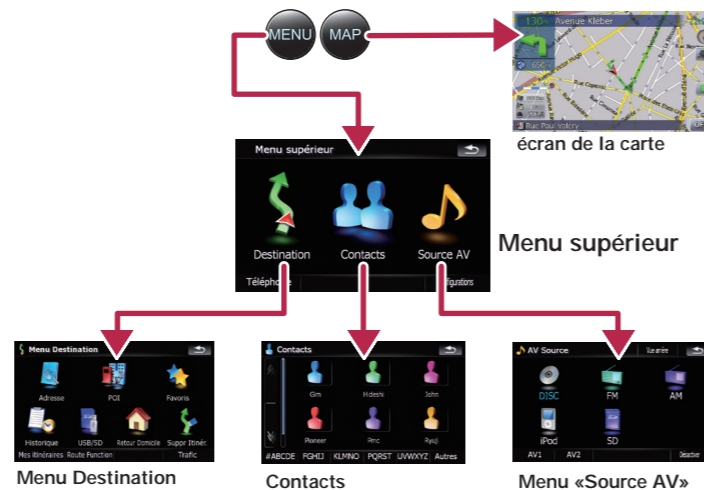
MENU
MAP
130m Avenue Kleber
Rue Paul Valéry
écran de la carte
Menu supérieur
Destination
Contacts
Source AV
Téléphone
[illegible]figurations
Menu supérieur
Menu Destination
Adresse
POI
Favoris
Historique
USB/SD
Retour Domicile
Suppor Itinér.
Mes itinéraires
Route Function
Trafic
Menu Destination
Contacts
Gim
Hideshi
John
Pioneer
Pmc
Ryuji
#ABCDE
FGHIJ
KLMNO
PQRST
UVWXYZ
Autres
Contacts
AV Source
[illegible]
DISC
FM
AM
iPod
SD
AV1
AV2
Désactiver
Menu «Source AV»